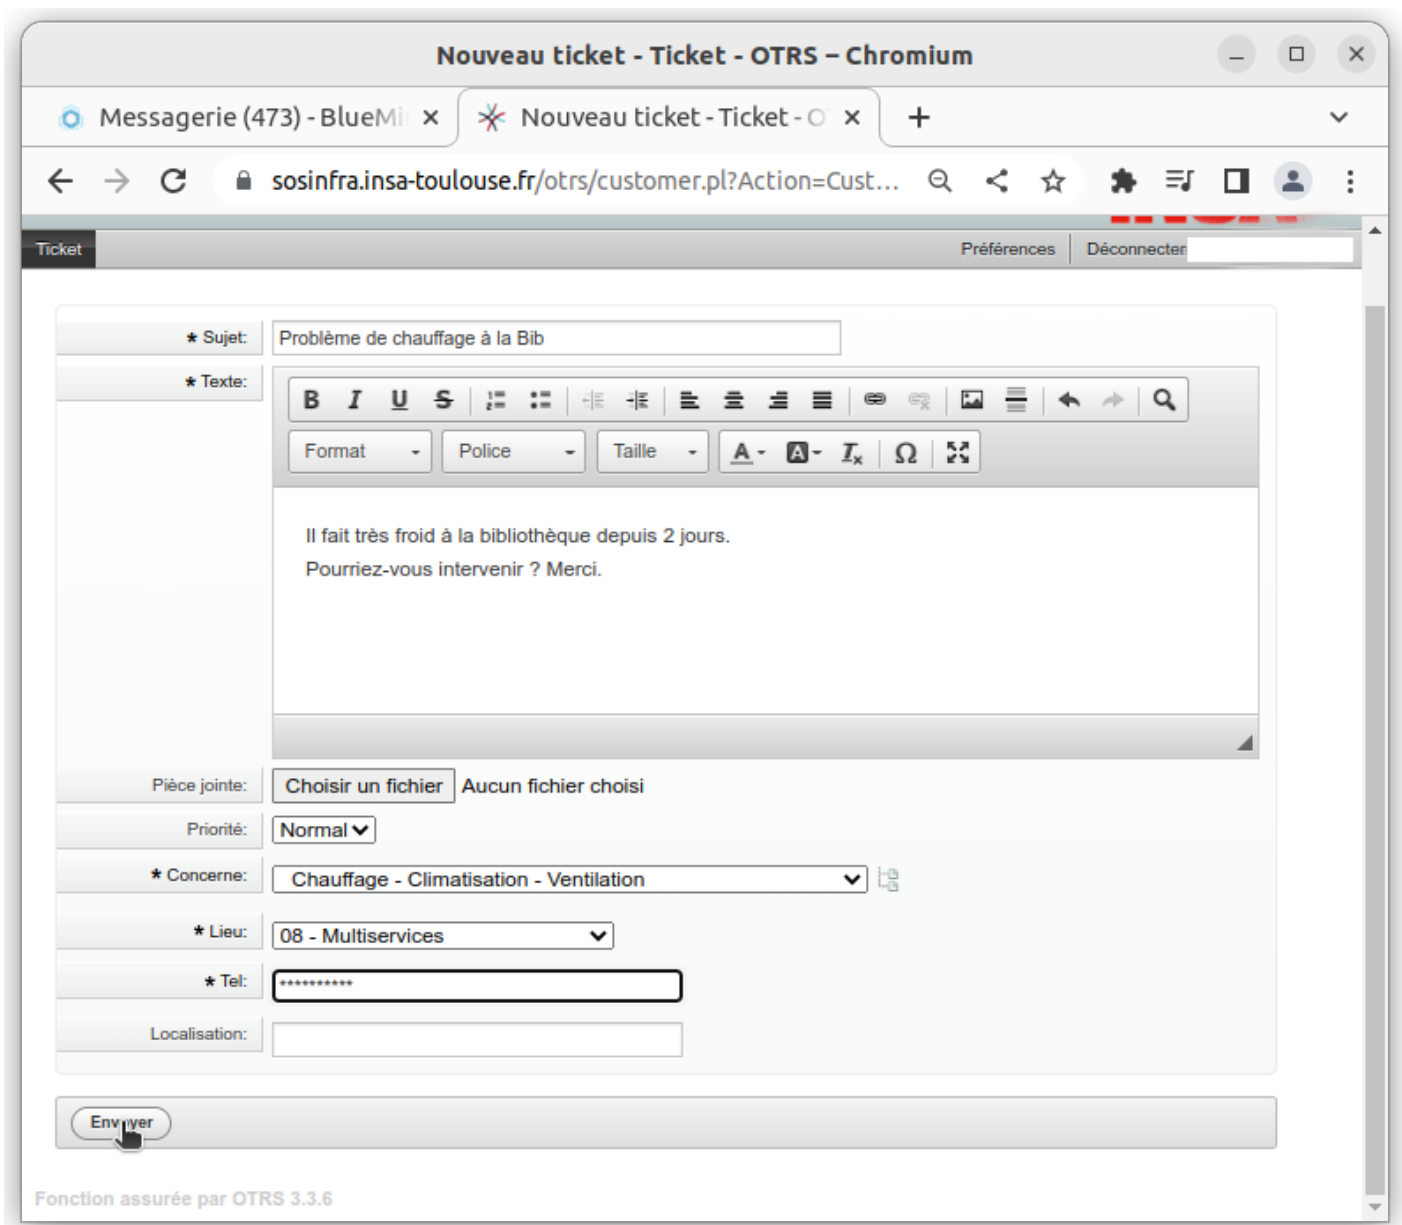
Nouveau ticket - Ticket - OTRS – Chromium

Messagerie (473) - BlueMi ×
Nouveau ticket - Ticket - O ×
+

sosinfra.insa-toulouse.fr/otrs/customer.pl?Action=Cust...

Ticket
Préférences
Déconnecter

* Sujet:
Problème de chauffage à la Bib

* Texte:
B I U S
Format
Police
Taille
A
Ω

Il fait très froid à la bibliothèque depuis 2 jours.
Pourriez-vous intervenir ? Merci.

Pièce jointe:
Choisir un fichier
Aucun fichier choisi

Priorité:
Normal

* Concerne:
Chauffage - Climatisation - Ventilation

* Lieu:
08 - Multiservices

* Tel:
***********

Localisation:

Env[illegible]yer

Fonction assurée par OTRS 3.3.6